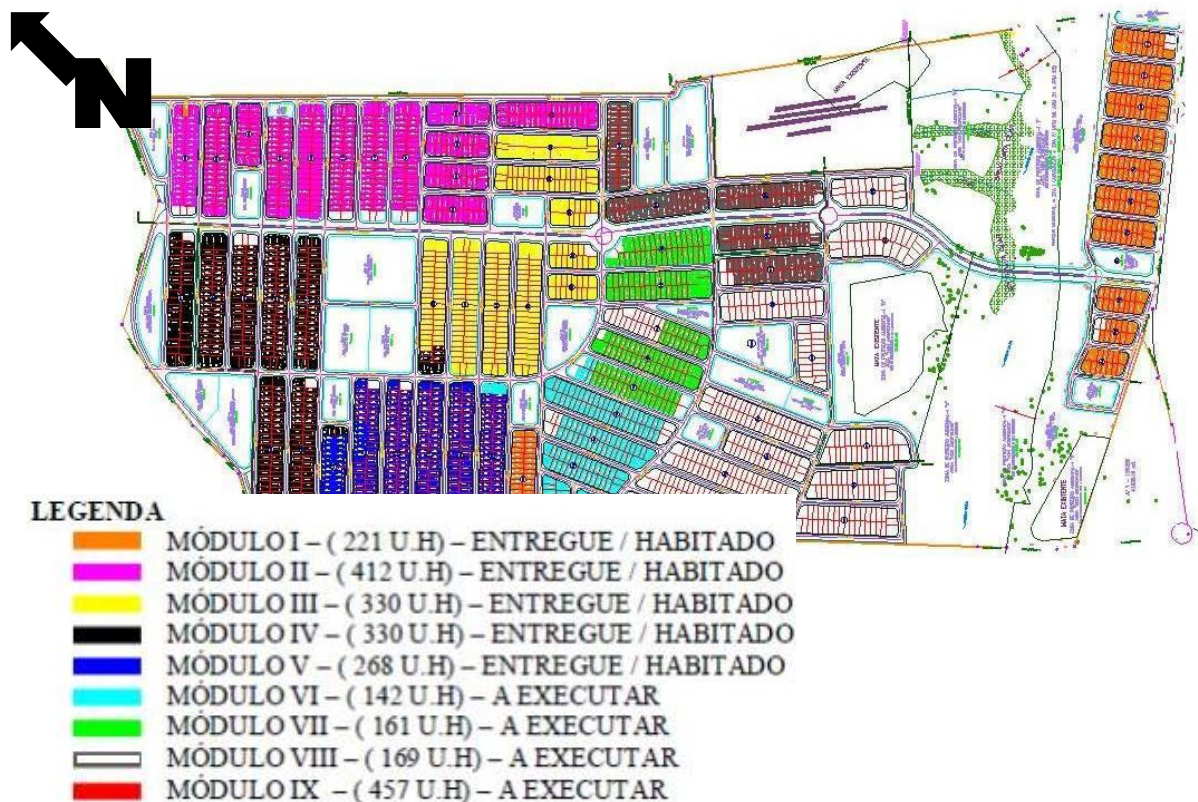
N

MATA EXISTENTE

MATA EXISTENTE

LEGENDA
MÓDULO I – ( 221 U.H) – ENTREGUE / HABITADO
MÓDULO II – ( 412 U.H) – ENTREGUE / HABITADO
MÓDULO III – ( 330 U.H) – ENTREGUE / HABITADO
MÓDULO IV – ( 330 U.H) – ENTREGUE / HABITADO
MÓDULO V – ( 268 U.H) – ENTREGUE / HABITADO
MÓDULO VI – ( 142 U.H) – A EXECUTAR
MÓDULO VII – ( 161 U.H) – A EXECUTAR
MÓDULO VIII – ( 169 U.H) – A EXECUTAR
MÓDULO IX – ( 457 U.H) – A EXECUTAR